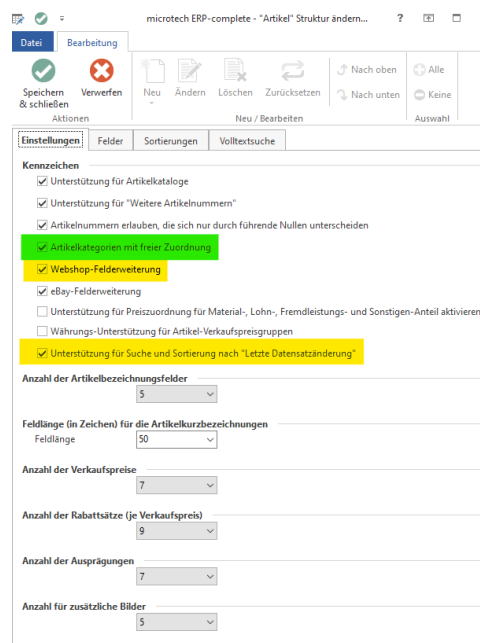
microtech ERP-complete - "Artikel" Struktur ändern...

?

Datei Bearbeitung

Speichern & schließen Verwerfen
Aktionen

Neu Ändern Löschen Zurücksetzen
Neu / Bearbeiten

Nach oben
Nach unten

Alle
Keine
Auswahl

Einstellungen Felder Sortierungen Volltextsuche

Kennzeichen
Unterstützung für Artikelkataloge
Unterstützung für "Weitere Artikelnummern"
Artikelnummern erlauben, die sich nur durch führende Nullen unterscheiden
Artikelkategorien mit freier Zuordnung
Webshop-Felderweiterung
eBay-Felderweiterung
Unterstützung für Preiszuordnung für Material-, Lohn-, Fremdleistungs- und Sonstigen-Anteil aktivieren
Währungs-Unterstützung für Artikel-Verkaufspreisgruppen
Unterstützung für Suche und Sortierung nach "Letzte Datensatzänderung"

Anzahl der Artikelbezeichnungsfelder
5

Feldlänge (in Zeichen) für die Artikelkurzbezeichnungen
Feldlänge 50

Anzahl der Verkaufspreise
7

Anzahl der Rabattsätze (je Verkaufspreis)
9

Anzahl der Ausprägungen
7

Anzahl für zusätzliche Bilder
5